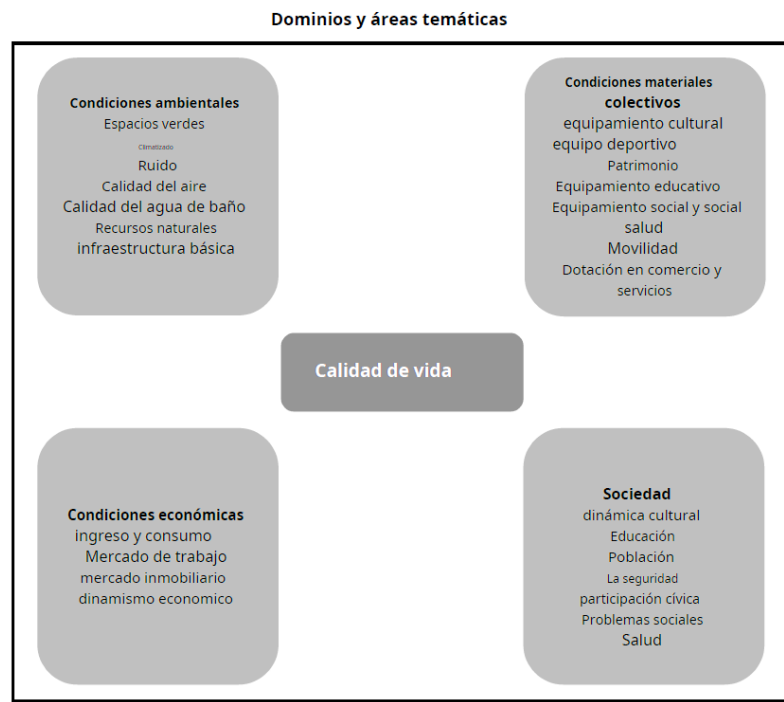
Dominios y áreas temáticas

Condiciones ambientales
Espacios verdes
Climatizado
Ruido
Calidad del aire
Calidad del agua de baño
Recursos naturales
infraestructura básica

Condiciones materiales
colectivos
equipamiento cultural
equipo deportivo
Patrimonio
Equipamiento educativo
Equipamiento social y social
salud
Movilidad
Dotación en comercio y servicios

Calidad de vida

Condiciones económicas
ingreso y consumo
Mercado de trabajo
mercado inmobiliario
dinamismo economico

Sociedad
dinámica cultural
Educación
Población
La seguridad
participación cívica
Problemas sociales
Salud